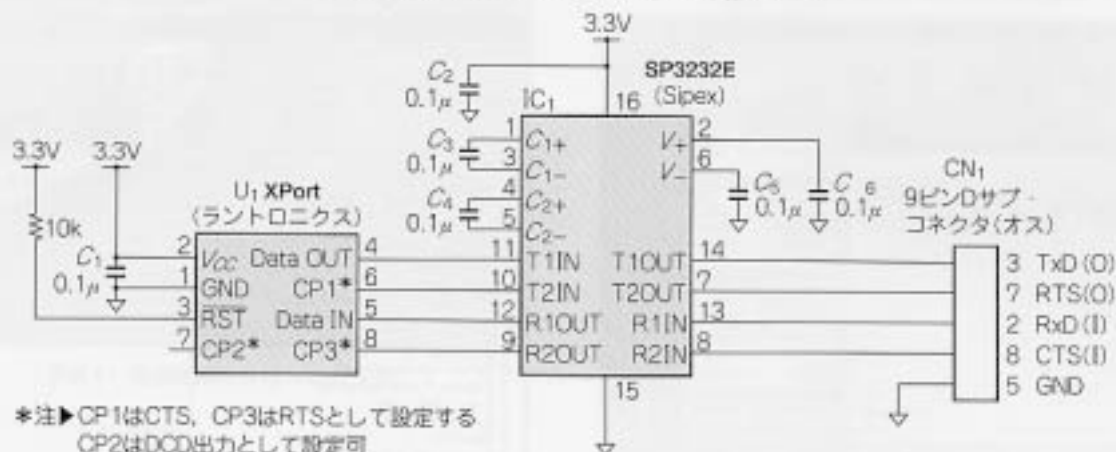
3.3V

SP3232E
(Sipex)

$C_2$
$0.1\mu$

$IC_1$

16

$C_3$
$0.1\mu$

1 $C_{1+}$
3 $C_{1-}$

$V_+$ 2
$V_-$ 6

$C_4$
$0.1\mu$

4 $C_{2+}$
5 $C_{2-}$

$C_5$ $0.1\mu$
$C_6$ $0.1\mu$

3.3V 3.3V

10k

$C_1$
$0.1\mu$

$U_1$ XPort
(ラントロニクス)

2 $V_{CC}$ Data OUT 4
1 GND CP1* 6
3 RST Data IN 5
7 CP2* CP3* 8

11 T1IN T1OUT 14
10 T2IN T2OUT 7
12 R1OUT R1IN 13
9 R2OUT R2IN 8

15

$CN_1$
9ピンDサブ・
コネクタ(オス)

3 TxD (O)
7 RTS(O)
2 RxD (I)
8 CTS(I)
5 GND

*注▶CP1はCTS, CP3はRTSとして設定する
CP2はDCD出力として設定可